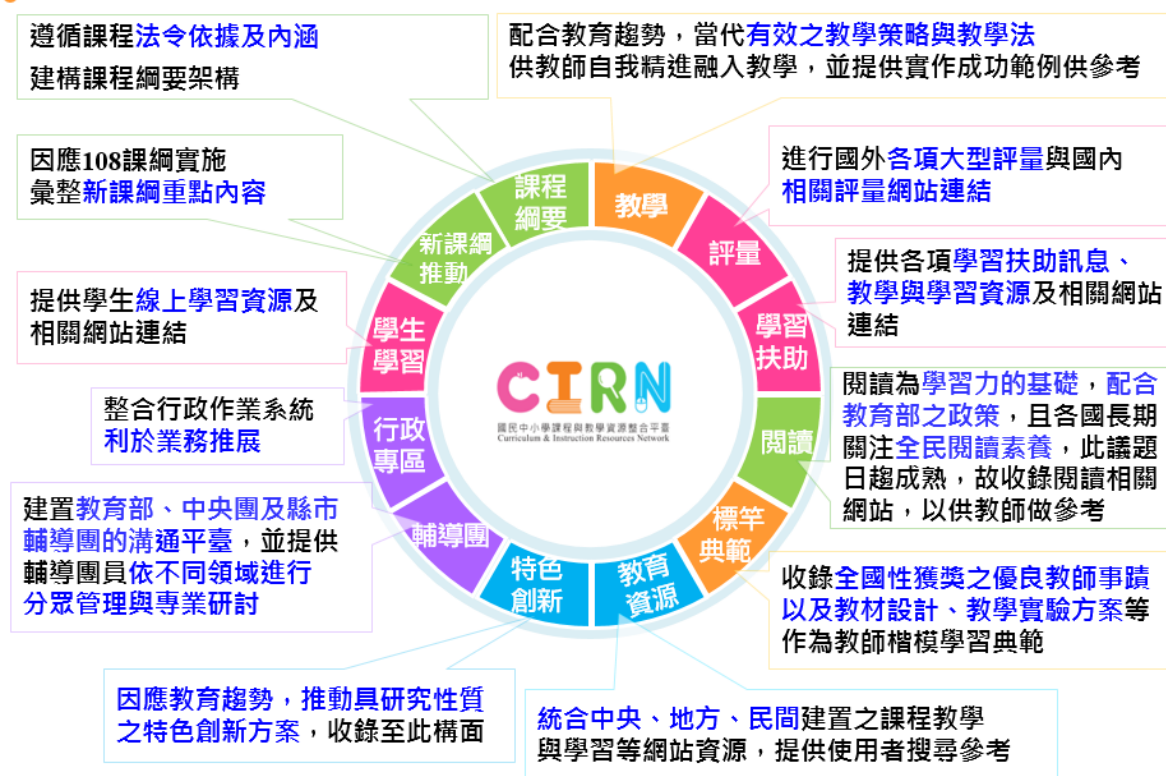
遵循課程法令依據及內涵
建構課程綱要架構

配合教育趨勢，當代有效之教學策略與教學法
供教師自我精進融入教學，並提供實作成功範例供參考

因應108課綱實施
彙整新課綱重點內容

進行國外各項大型評量與國內
相關評量網站連結

提供各項學習扶助訊息、
教學與學習資源及相關網站
連結

提供學生線上學習資源及
相關網站連結

閱讀為學習力的基礎，配合
教育部之政策，且各國長期
關注全民閱讀素養，此議題
日趨成熟，故收錄閱讀相關
網站，以供教師做參考

整合行政作業系統
利於業務推展

建置教育部、中央團及縣市
輔導團的溝通平臺，並提供
輔導團員依不同領域進行
分眾管理與專業研討

收錄全國性獲獎之優良教師事蹟
以及教材設計、教學實驗方案等
作為教師楷模學習典範

課程綱要
教學
評量
學習扶助
閱讀
標竿典範
教育資源
特色創新
輔導團
行政專區
學生學習
新課綱推動

CIRN
國民中小學課程與教學資源整合平臺
Curriculum & Instruction Resources Network

因應教育趨勢，推動具研究性質
之特色創新方案，收錄至此構面

統合中央、地方、民間建置之課程教學
與學習等網站資源，提供使用者搜尋參考